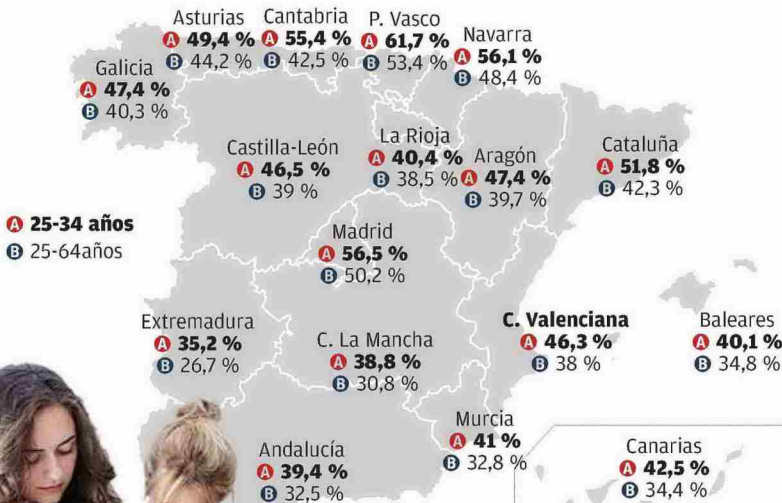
Asturias
A 49,4 %
B 44,2 %

Cantabria
A 55,4 %
B 42,5 %

P. Vasco
A 61,7 %
B 53,4 %

Navarra
A 56,1 %
B 48,4 %

Galicia
A 47,4 %
B 40,3 %

Castilla-León
A 46,5 %
B 39 %

La Rioja
A 40,4 %
B 38,5 %

Aragón
A 47,4 %
B 39,7 %

Cataluña
A 51,8 %
B 42,3 %

A 25-34 años
B 25-64años

Madrid
A 56,5 %
B 50,2 %

Extremadura
A 35,2 %
B 26,7 %

C. La Mancha
A 38,8 %
B 30,8 %

C. Valenciana
A 46,3 %
B 38 %

Baleares
A 40,1 %
B 34,8 %

Murcia
A 41 %
B 32,8 %

Andalucía
A 39,4 %
B 32,5 %

Canarias
A 42,5 %
B 34,4 %